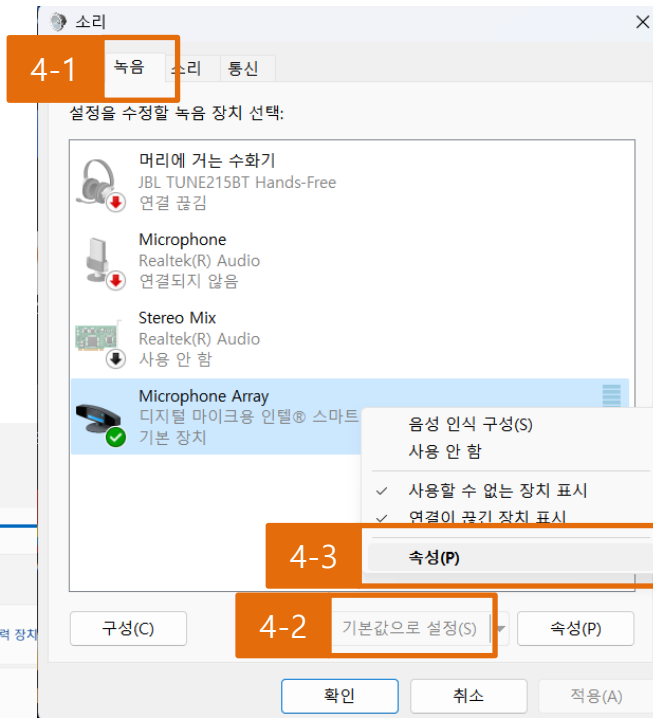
소리

4-1

녹음 소리 통신

설정을 수정할 녹음 장치 선택:

머리에 거는 수화기
JBL TUNE215BT Hands-Free
연결 끊김

Microphone
Realtek(R) Audio
연결되지 않음

Stereo Mix
Realtek(R) Audio
사용 안 함

Microphone Array
디지털 마이크용 인텔® 스마트
기본 장치

음성 인식 구성(S)
사용 안 함
사용할 수 없는 장치 표시
연결이 끊긴 장치 표시

4-3

속성(P)

구성(C)

4-2

기본값으로 설정(S)

속성(P)

확인 취소 적용(A)

력 장치